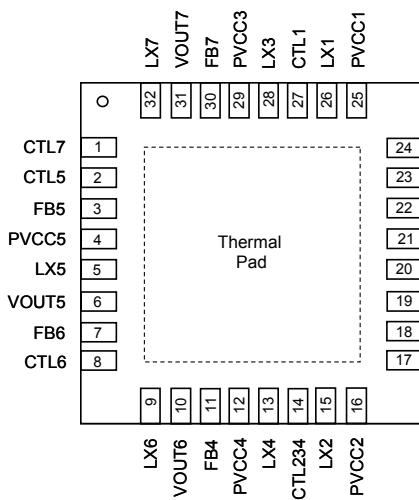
LX7 VOUT7 FB7 PVCC3 LX3 CTL1 LX1 PVCC1

32 31 30 29 28 27 26 25

CTL7 1
CTL5 2
FB5 3
PVCC5 4
LX5 5
VOUT5 6
FB6 7
CTL6 8

Thermal Pad

24
23
22
21
20
19
18
17

9 10 11 12 13 14 15 16

LX6 VOUT6 FB4 PVCC4 LX4 CTL234 LX2 PVCC2